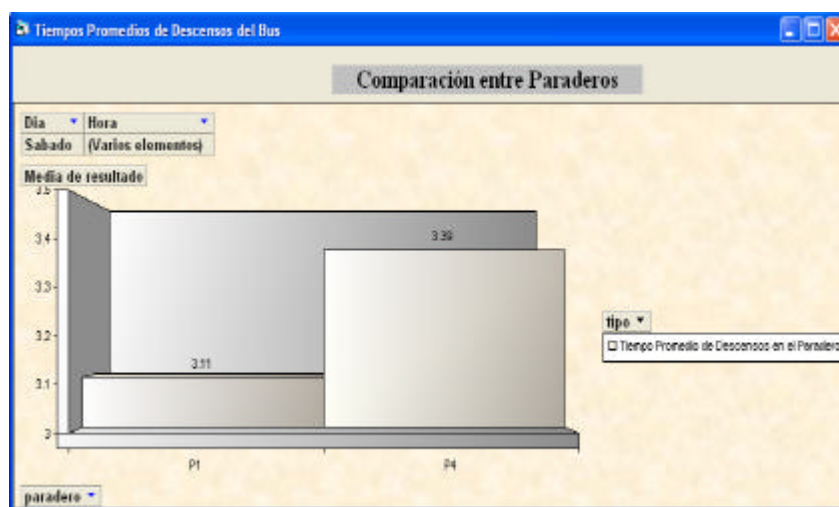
Tiempos Promedios de Descensos del Bus

Comparación entre Paraderos

| Dia | Hora |
|---|---|
| Sabado | (Varios elementos) |

Media de resultado

3.5
3.4
3.3
3.2
3.1
3

3.39
3.11

P1
P4

tipo

Tiempo Promedio de Descensos en el Paradero

paradero